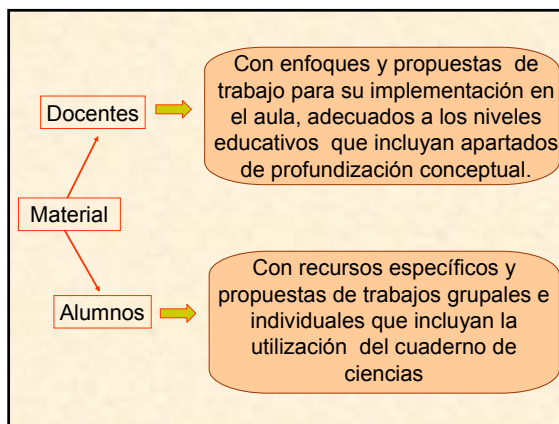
Material

Docentes

Con enfoques y propuestas de trabajo para su implementación en el aula, adecuados a los niveles educativos que incluyan apartados de profundización conceptual.

Alumnos

Con recursos específicos y propuestas de trabajos grupales e individuales que incluyan la utilización del cuaderno de ciencias